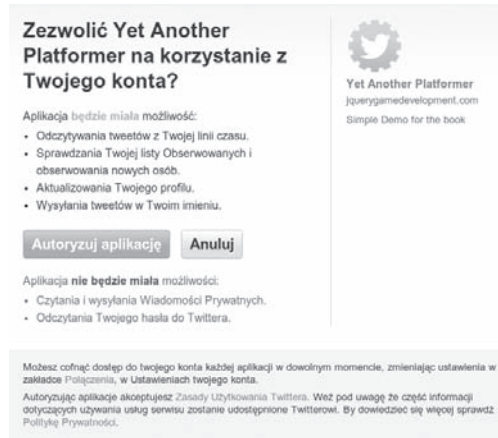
Zezwolić Yet Another Platformer na korzystanie z Twojego konta?

Aplikacja będzie miała możliwość:

- Odczytywania tweetów z Twojej linii czasu.
- Sprawdzania Twojej listy Obserwowanych i obserwowania nowych osób.
- Aktualizowania Twojego profilu.
- Wysyłania tweetów w Twoim imieniu.

Autoryzuj aplikację Anuluj

Aplikacja nie będzie miała możliwości:

- Czytania i wysyłania Wiadomości Prywatnych.
- Odczytania Twojego hasła do Twittera.

Yet Another Platformer
jquerygamedevelopment.com
Simple Demo for the book

Możesz cofnąć dostęp do twojego konta każdej aplikacji w dowolnym momencie, zmieniając ustawienia w zakładce Połączenia, w Ustawieniach twojego konta.

Autoryzując aplikacje akceptujesz Zasady Użytkowania Twittera. Weź pod uwagę że część informacji dotyczących używania usług serwisu zostanie udostępnione Twitterowi. By dowiedzieć się więcej sprawdź Politykę Prywatności.